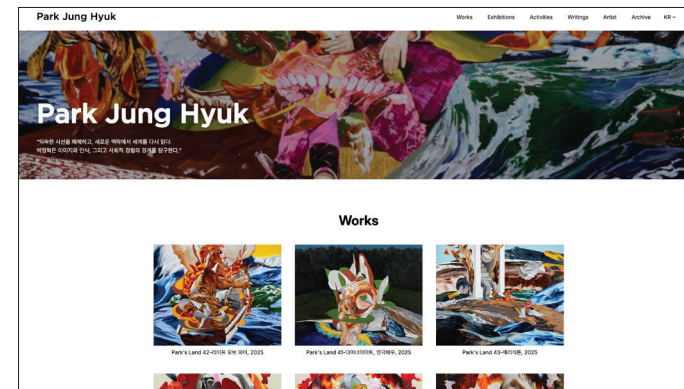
Park Jung Hyuk

Works Exhibitions Activities Writings Artist Archive KR

Park Jung Hyuk

"익숙한 시선을 해체하고, 새로운 맥락에서 세계를 다시 읽다.
박정혁은 이미지와 인식, 그리고 사회적 경험의 경계를 탐구한다."

Works

Park's Land 42-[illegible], 2025

Park's Land 41-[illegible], 2025

Park's Land 43-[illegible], 2025